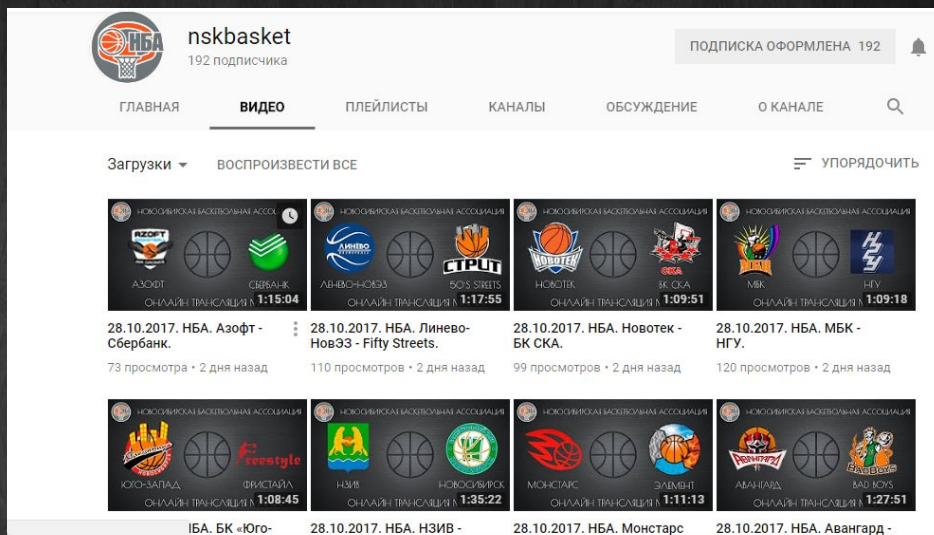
НБА

nskbasket
192 подписчика

ПОДПИСКА ОФОРМЛЕНА 192

ГЛАВНАЯ ВИДЕО ПЛЕЙЛИСТЫ КАНАЛЫ ОБСУЖДЕНИЕ О КАНАЛЕ

Загрузки ВОСПРОИЗВЕСТИ ВСЕ УПОРЯДОЧИТЬ

НОВОСИБИРСКАЯ БАСКЕТБОЛЬНАЯ АССОЦИАЦИЯ
AZOFT
АЗОФТ СБЕРБАНК
ОНЛАЙН ТРАНСЛЯЦИЯ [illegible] 1:15:04
28.10.2017. НБА. Азофт - Сбербанк.
73 просмотра • 2 дня назад

НОВОСИБИРСКАЯ БАСКЕТБОЛЬНАЯ АССОЦИАЦИЯ
ЛИНЕВО
СТРИТ
ЛИНЕВО-НОВЭЗ 50'S STREETS
ОНЛАЙН ТРАНСЛЯЦИЯ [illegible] 1:17:55
28.10.2017. НБА. Линево-НовЭЗ - Fifty Streets.
110 просмотров • 2 дня назад

НОВОСИБИРСКАЯ БАСКЕТБОЛЬНАЯ АССОЦИАЦИЯ
НОВОТЕК
СКА
НОВОТЕК БК СКА
ОНЛАЙН ТРАНСЛЯЦИЯ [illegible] 1:09:51
28.10.2017. НБА. Новотек - БК СКА.
99 просмотров • 2 дня назад

НОВОСИБИРСКАЯ БАСКЕТБОЛЬНАЯ АССОЦИАЦИЯ
МБК НГУ
ОНЛАЙН ТРАНСЛЯЦИЯ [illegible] 1:09:18
28.10.2017. НБА. МБК - НГУ.
120 просмотров • 2 дня назад

НОВОСИБИРСКАЯ БАСКЕТБОЛЬНАЯ АССОЦИАЦИЯ
Freestyle
ЮГО-ЗАПАД ФРИСТАЙЛ
ОНЛАЙН ТРАНСЛЯЦИЯ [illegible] 1:08:45
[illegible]НБА. БК «Юго-

НОВОСИБИРСКАЯ БАСКЕТБОЛЬНАЯ АССОЦИАЦИЯ
НЗИВ НОВОСИБИРСК
ОНЛАЙН ТРАНСЛЯЦИЯ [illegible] 1:35:22
28.10.2017. НБА. НЗИВ -

НОВОСИБИРСКАЯ БАСКЕТБОЛЬНАЯ АССОЦИАЦИЯ
МОНСТАРС ЭЛЕМЕНТ
ОНЛАЙН ТРАНСЛЯЦИЯ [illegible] 1:11:13
28.10.2017. НБА. Монстарс

НОВОСИБИРСКАЯ БАСКЕТБОЛЬНАЯ АССОЦИАЦИЯ
АВАНГАРД
BAD BOYS
АВАНГАРД BAD BOYS
ОНЛАЙН ТРАНСЛЯЦИЯ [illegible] 1:27:51
28.10.2017. НБА. Авангард -